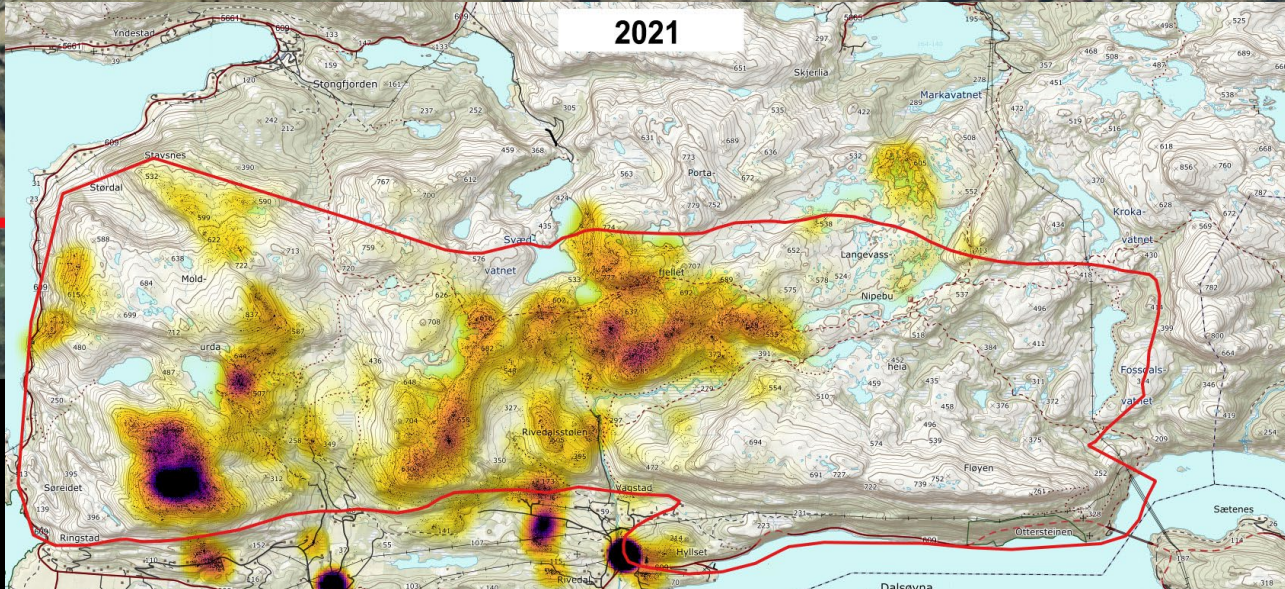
2021

Yndestad

Stongfjorden

Stavsnes

Størdal

Mold-

urda

Svæ

vatnet

fjellet

Porta

Skjerlia

Markavatnet

Langevass

Nipebu

heia

Kroka-

vatnet

Fossdals-

vatnet

Rivedalsstølen

Vågstad

Hyllset

Rivedal

Søreidet

Ringstad

Fløyen

Ottersteinen

Dalsøyna

Sætenes